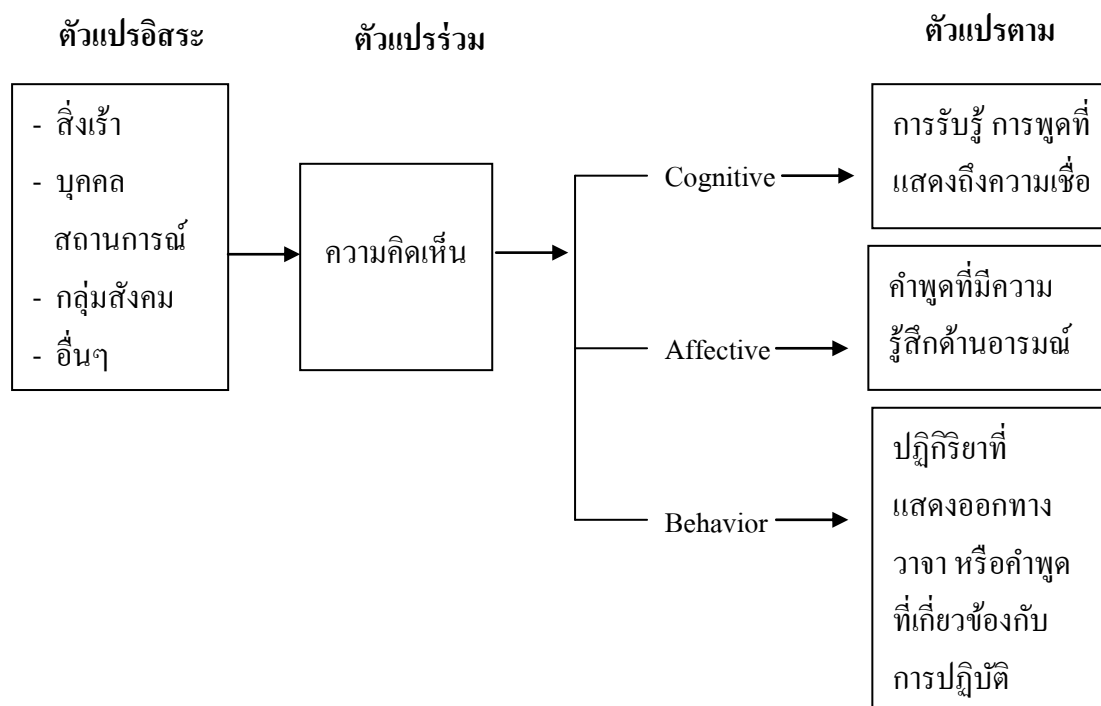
ตัวแปรอิสระ

ตัวแปรร่วม

ตัวแปรตาม

- สิ่งเร้า
- บุคคล สถานการณ์
- กลุ่มสังคม
- อื่นๆ

ความคิดเห็น

Cognitive

Affective

Behavior

การรับรู้ การพูดที่แสดงถึงความเชื่อ

คำพูดที่มีความรู้สึกด้านอารมณ์

ปฏิกิริยาที่แสดงออกทางวาจา หรือคำพูดที่เกี่ยวข้องกับการปฏิบัติ